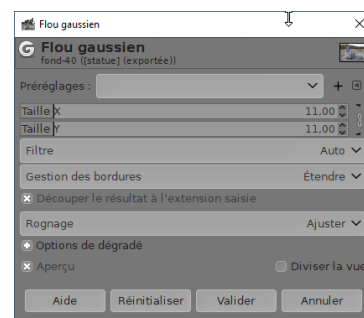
Flou gaussien
×
G Flou gaussien
fond-40 ([statue] (exportée))
Préréglages :
Taille X 11,00
Taille Y 11,00
Filtre Auto
Gestion des bordures Étendre
Découper le résultat à l'extension saisie
Rognage Ajuster
Options de dégradé
Aperçu
Diviser la vue
Aide
Réinitialiser
Valider
Annuler